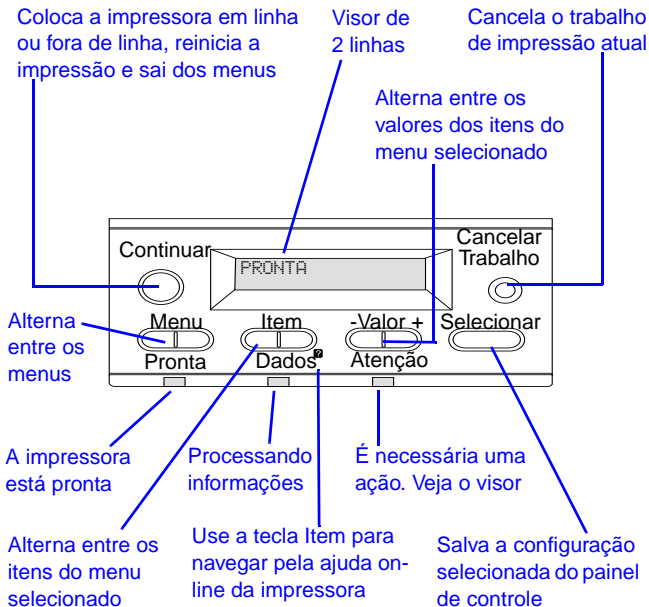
Coloca a impressora em linha ou fora de linha, reinicia a impressão e sai dos menus

Visor de 2 linhas

Cancela o trabalho de impressão atual

Alterna entre os valores dos itens do menu selecionado

Continuar

PRONTA

Cancelar Trabalho

Alterna entre os menus

Menu

Item

-Valor +

Selecionar

Pronta

Dados

Atenção

A impressora está pronta

Processando informações

É necessária uma ação. Veja o visor

Alterna entre os itens do menu selecionado

Use a tecla Item para navegar pela ajuda on-line da impressora

Salva a configuração selecionada do painel de controle